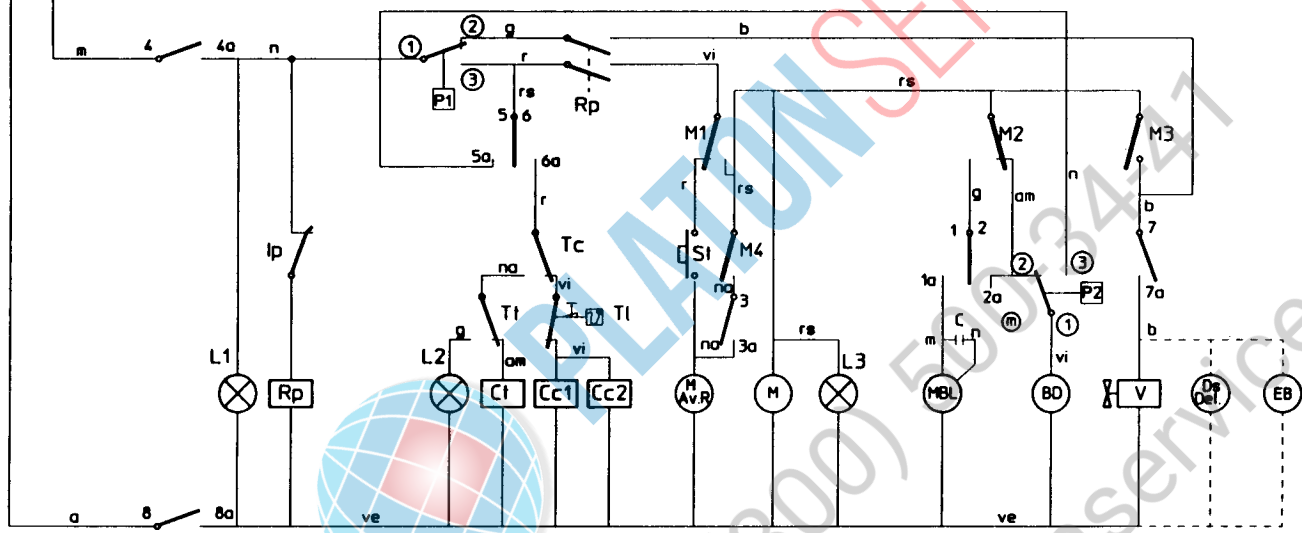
m 4 4a n ① ② g r ③ P1 rs 5 6 5a 6a Rp b vi rs M1 r rs St M4 na 3 na 3a M2 M3 n g am 1 2 1a 2a b 7 7a b ② ③ P2 m ① vi C m n Tc na Tt r vi T Tl g am vi Ip L1 Rp L2 Ct Cc1 Cc2 M Av.R M rs L3 MBL BD V Ds Del. EB a 8 8a ve ve

PLATON SE
(800) 500-34-41
service